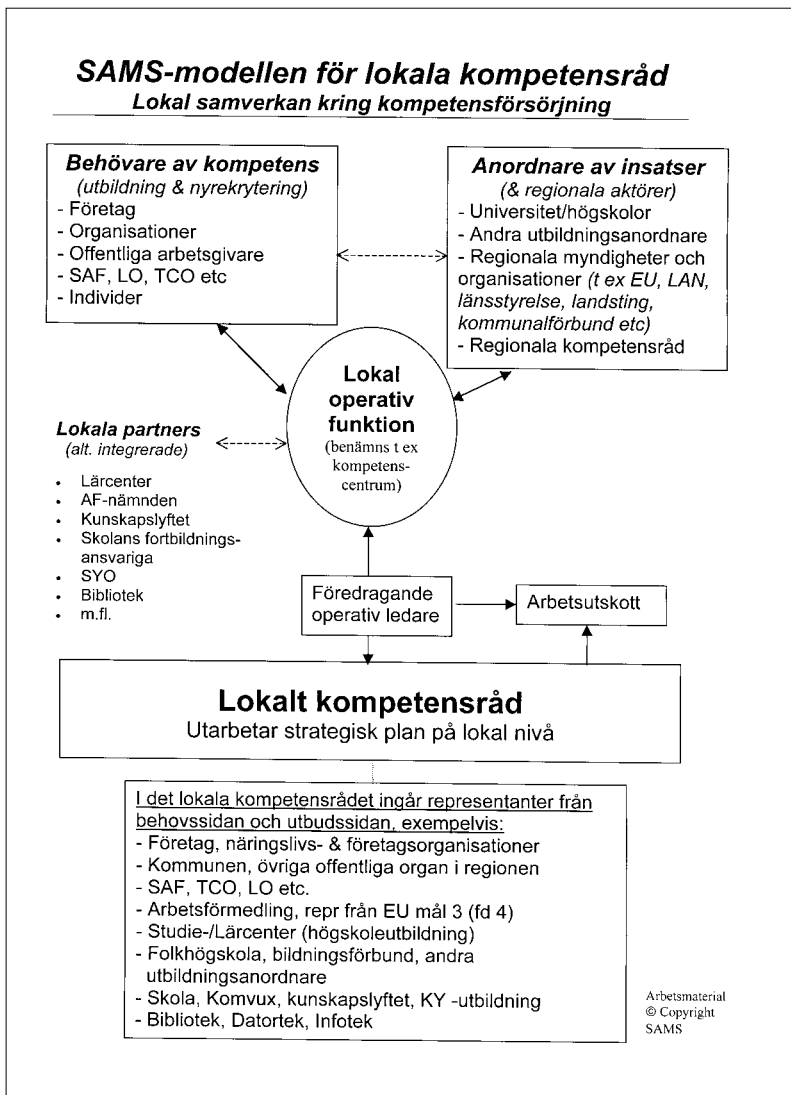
SAMS-modellen för lokala kompetensråd
Lokal samverkan kring kompetensförsörjning

Behövare av kompetens
(utbildning & nyrekrytering)
- Företag
- Organisationer
- Offentliga arbetsgivare
- SAF, LO, TCO etc
- Individer

Anordnare av insatser
(& regionala aktörer)
- Universitet/högskolor
- Andra utbildningsanordnare
- Regionala myndigheter och organisationer (t ex EU, LAN, länsstyrelse, landsting, kommunalförbund etc)
- Regionala kompetensråd

Lokala partners
(alt. integrerade)
- Lärcenter
- AF-nämnden
- Kunskapslyftet
- Skolans fortbildningsansvariga
- SYO
- Bibliotek
- m.fl.

Lokal operativ funktion
(benämns t ex kompetenscentrum)

Föredragande operativ ledare

Arbetsutskott

Lokalt kompetensråd
Utarbetar strategisk plan på lokal nivå

I det lokala kompetensrådet ingår representanter från behovssidan och utbudssidan, exempelvis:
- Företag, näringslivs- & företagsorganisationer
- Kommunen, övriga offentliga organ i regionen
- SAF, TCO, LO etc.
- Arbetsförmedling, repr från EU mål 3 (fd 4)
- Studie-/Lärcenter (högskoleutbildning)
- Folkhögskola, bildningsförbund, andra utbildningsanordnare
- Skola, Komvux, kunskapslyftet, KY -utbildning
- Bibliotek, Datortek, Infotek

Arbetsmaterial
© Copyright
SAMS